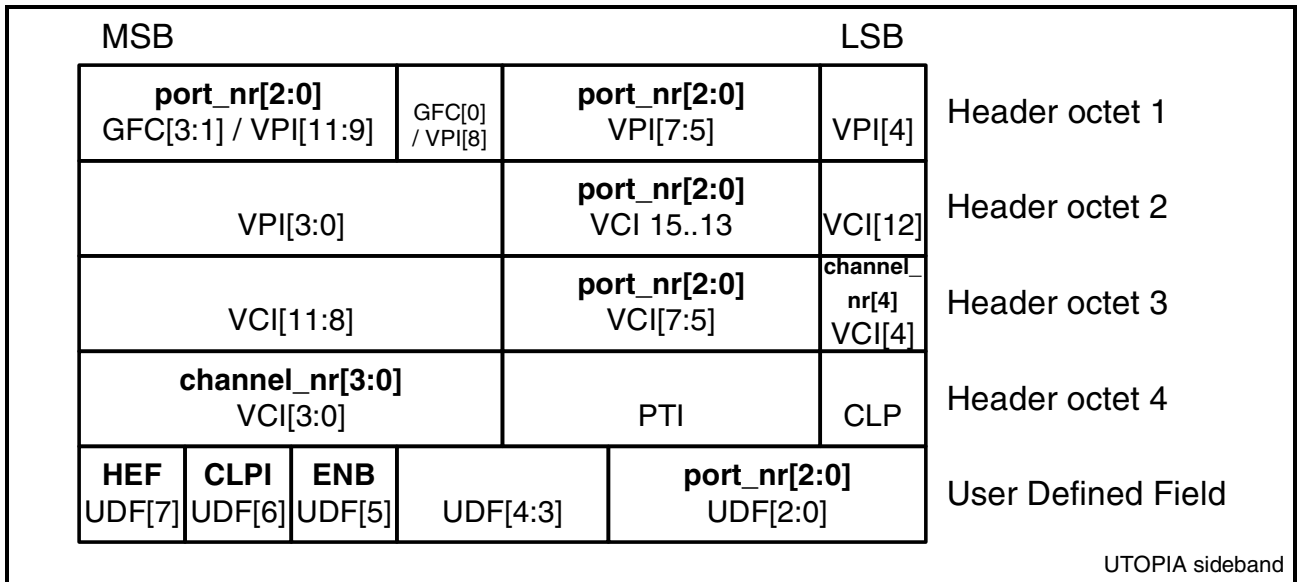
MSB LSB

| | | | |
|---|---|---|---|
| **port_nr[2:0]** GFC[3:1] / VPI[11:9] | GFC[0] / VPI[8] | **port_nr[2:0]** VPI[7:5] | VPI[4] |
| VPI[3:0] | | **port_nr[2:0]** VCI 15..13 | VCI[12] |
| VCI[11:8] | | **port_nr[2:0]** VCI[7:5] | **channel_nr[4]** VCI[4] |
| **channel_nr[3:0]** VCI[3:0] | | PTI | CLP |

Header octet 1
Header octet 2
Header octet 3
Header octet 4

| | | | | |
|---|---|---|---|---|
| **HEF** UDF[7] | **CLPI** UDF[6] | **ENB** UDF[5] | UDF[4:3] | **port_nr[2:0]** UDF[2:0] |

User Defined Field

UTOPIA sideband